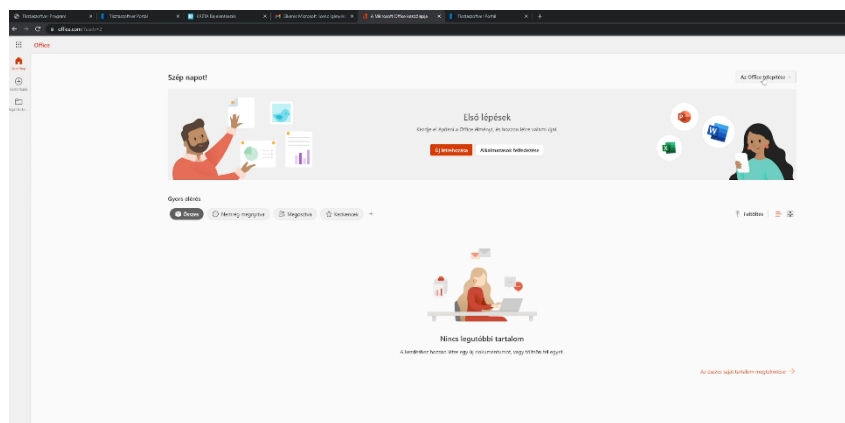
Tisztaszoftver Program | Tisztaszoftver Portál | KRÉTA Elektronikus | Üdvözli Microsoft | Microsoft Office kezdőlapja | Tisztaszoftver Portál

office.com/?auth=2

Office

Kezdőlap

Szép napot!

Az Office telepítése

Első lépések

Kezdje el élvezni a Office élményt, és hozzon létre valami újat

Új létrehozása

Alkalmazások felfedezése

Gyors elérés

Összes

Nemrég megnyitva

Megosztva

Kedvencek

Feltöltés

Nincs legutóbbi tartalom

A kezdéshez hozzon létre egy új dokumentumot, vagy töltsön fel egyet.

Az összes saját tartalom megtekintése →